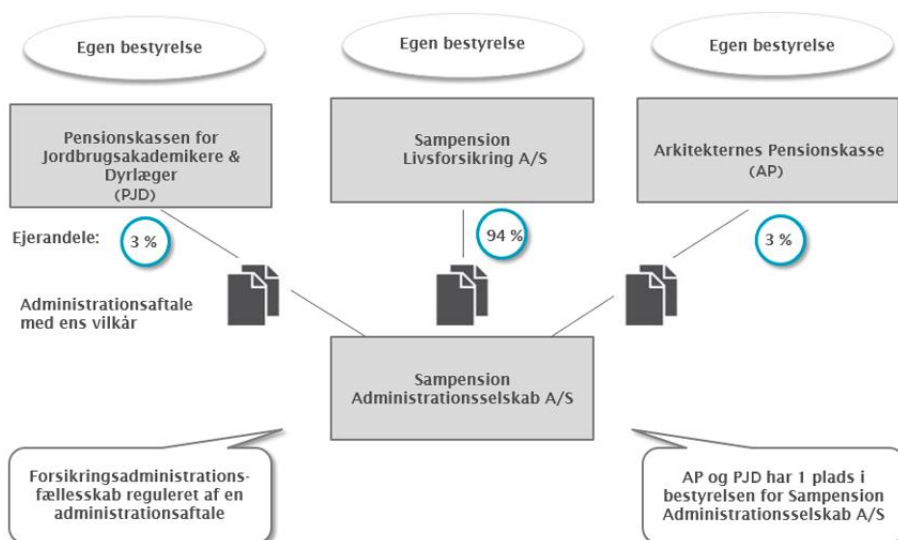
Egen bestyrelse

Egen bestyrelse

Egen bestyrelse

Pensionskassen for Jordbrugsakademikere & Dyrlæger (PJD)

Sampension Livsforsikring A/S

Arkitekternes Pensionskasse (AP)

Ejerandele:

3 %

94 %

3 %

Administrationsaftale med ens vilkår

Sampension Administrationsselskab A/S

Forsikringsadministrationsfællesskab reguleret af en administrationsaftale

AP og PJD har 1 plads i bestyrelsen for Sampension Administrationsselskab A/S